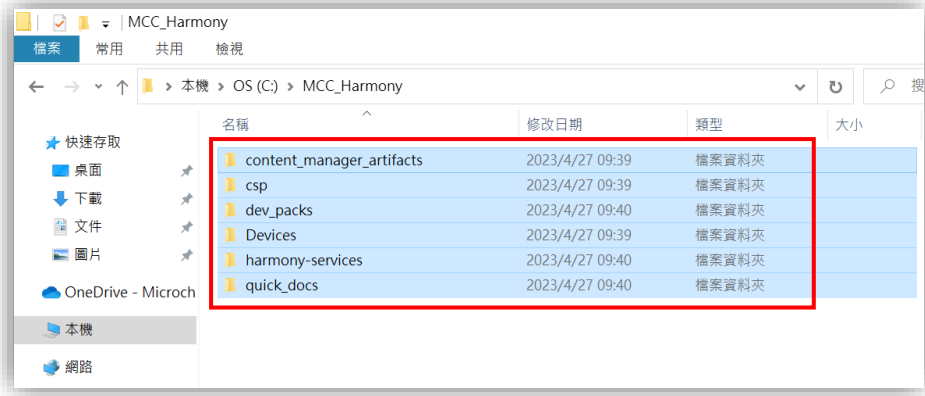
| MCC_Harmony

檔案 常用 共用 檢視

本機 > OS (C:) > MCC_Harmony

搜

快速存取
桌面
下載
文件
圖片
OneDrive - Microch
本機
網路

| 名稱 | 修改日期 | 類型 | 大小 |
|---|---|---|---|
| content_manager_artifacts | 2023/4/27 09:39 | 檔案資料夾 | |
| csp | 2023/4/27 09:39 | 檔案資料夾 | |
| dev_packs | 2023/4/27 09:40 | 檔案資料夾 | |
| Devices | 2023/4/27 09:39 | 檔案資料夾 | |
| harmony-services | 2023/4/27 09:40 | 檔案資料夾 | |
| quick_docs | 2023/4/27 09:40 | 檔案資料夾 | |